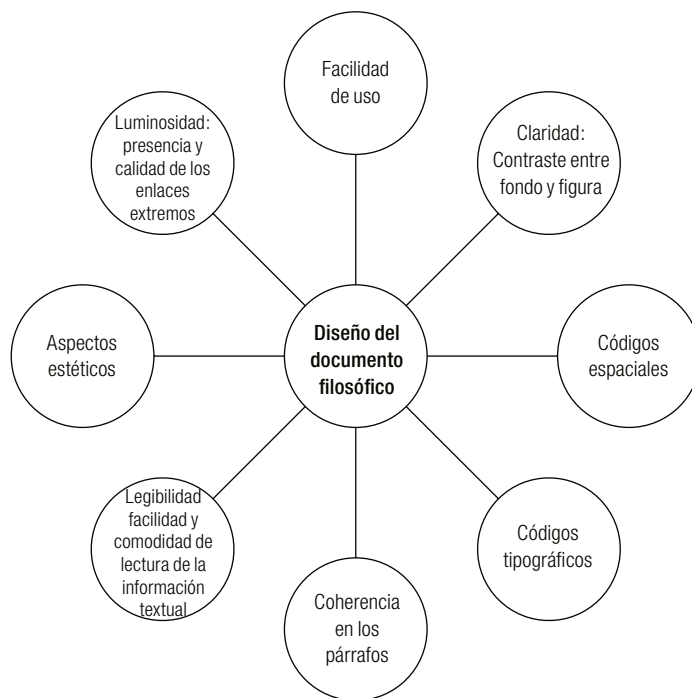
Diseño del documento filosófico

Facilidad de uso

Claridad: Contraste entre fondo y figura

Códigos espaciales

Códigos tipográficos

Coherencia en los párrafos

Legibilidad facilidad y comodidad de lectura de la información textual

Aspectos estéticos

Luminosidad: presencia y calidad de los enlaces extremos